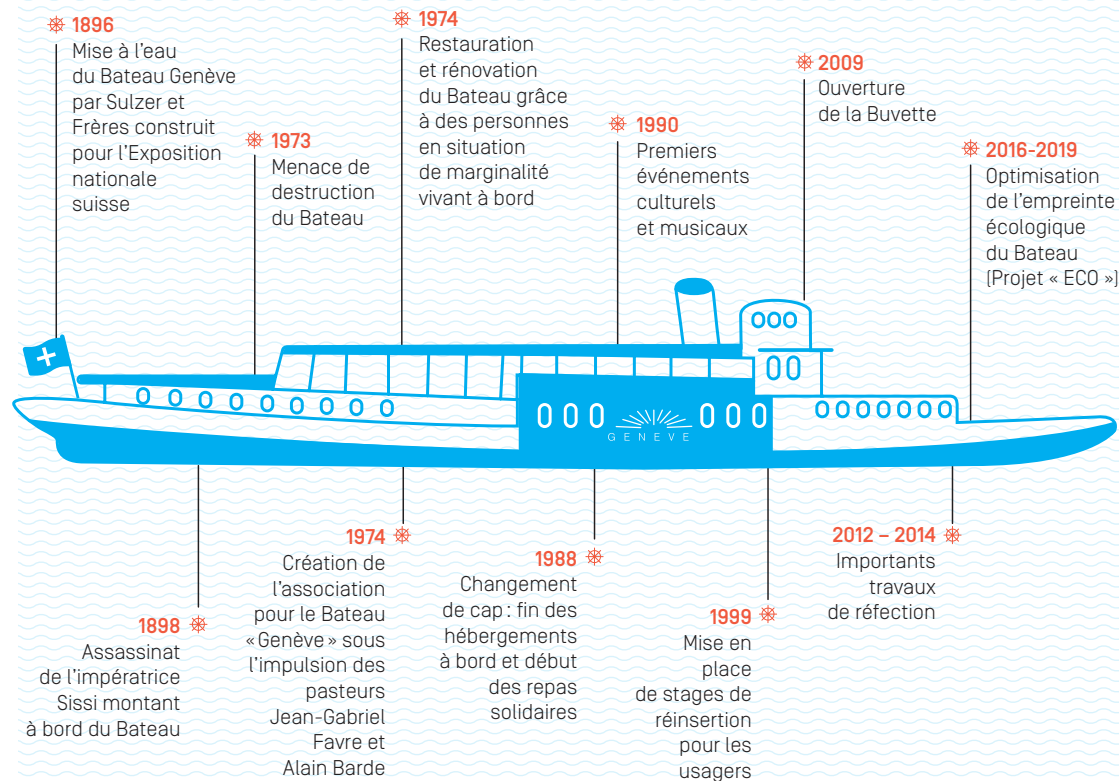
1896
Mise à l'eau du Bateau Genève par Sulzer et Frères construit pour l'Exposition nationale suisse

1973
Menace de destruction du Bateau

1974
Restauration et rénovation du Bateau grâce à des personnes en situation de marginalité vivant à bord

1990
Premiers événements culturels et musicaux

2009
Ouverture de la Buvette

2016-2019
Optimisation de l'empreinte écologique du Bateau (Projet « ECO »)

GENEVE

1898
Assassinat de l'impératrice Sissi montant à bord du Bateau

1974
Création de l'association pour le Bateau «Genève» sous l'impulsion des pasteurs Jean-Gabriel Favre et Alain Barde

1988
Changement de cap : fin des hébergements à bord et début des repas solidaires

1999
Mise en place de stages de réinsertion pour les usagers

2012 – 2014
Importants travaux de réfection